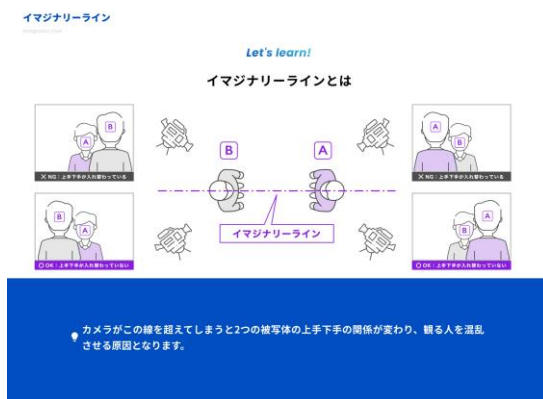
イマジナリーライン

Let's learn!

イマジナリーラインとは

B
A
× NG：上手下手が入れ替わっている

B
A

B
A
× NG：上手下手が入れ替わっている

B
A
○ OK：上手下手が入れ替わっていない

イマジナリーライン

A
B
○ OK：上手下手が入れ替わっていない

カメラがこの線を超えてしまうと2つの被写体の上手下手の関係が変わり、観る人を混乱させる原因となります。